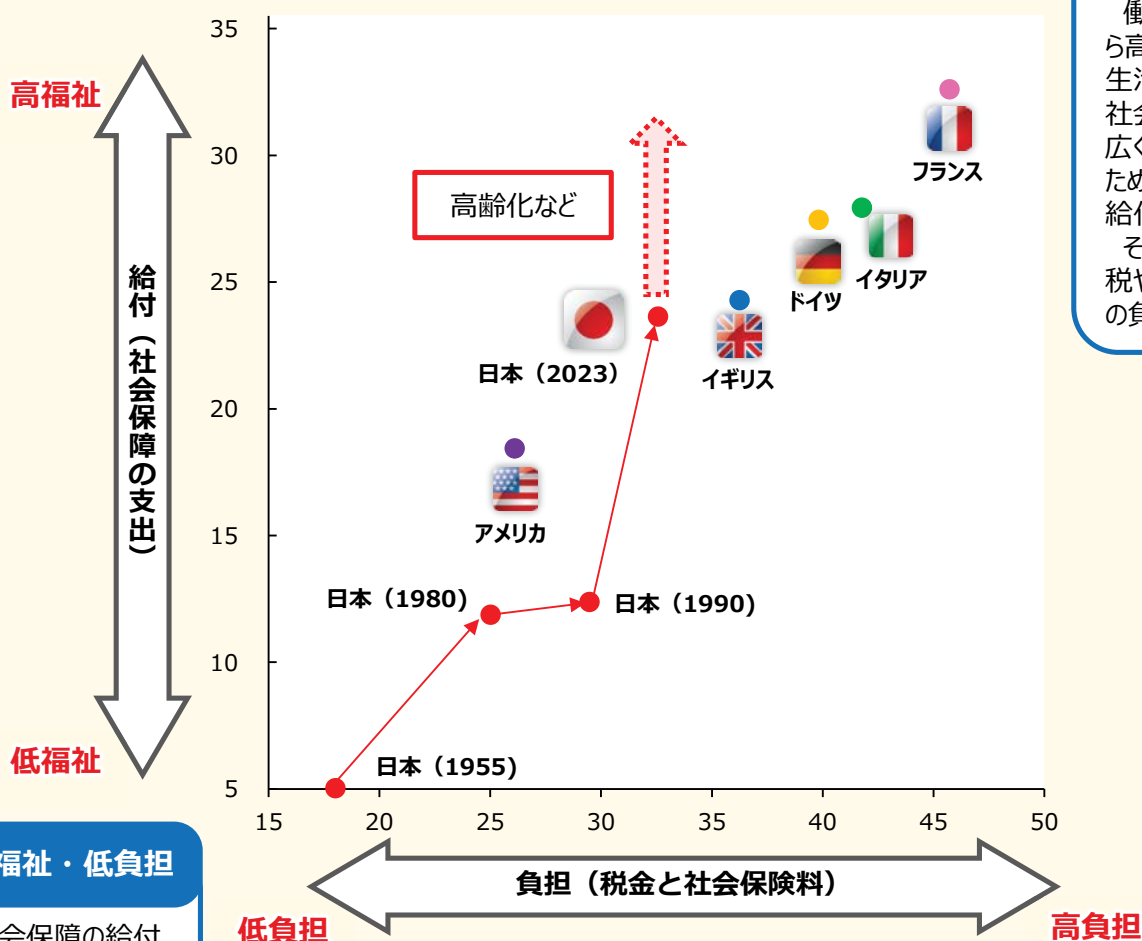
高福祉

低福祉

給付（社会保障の支出）

35
30
25
20
15
10
5

高齢化など

フランス

ドイツ

イタリア

イギリス

日本（2023）

アメリカ

日本（1980）

日本（1990）

日本（1955）

15 20 25 30 35 40 45 50

負担（税金と社会保険料）

低負担

高負担

福祉・低負担

会保障の給付

働
ら高
生活
社会
広く
ため
給付
そ
税や
の負